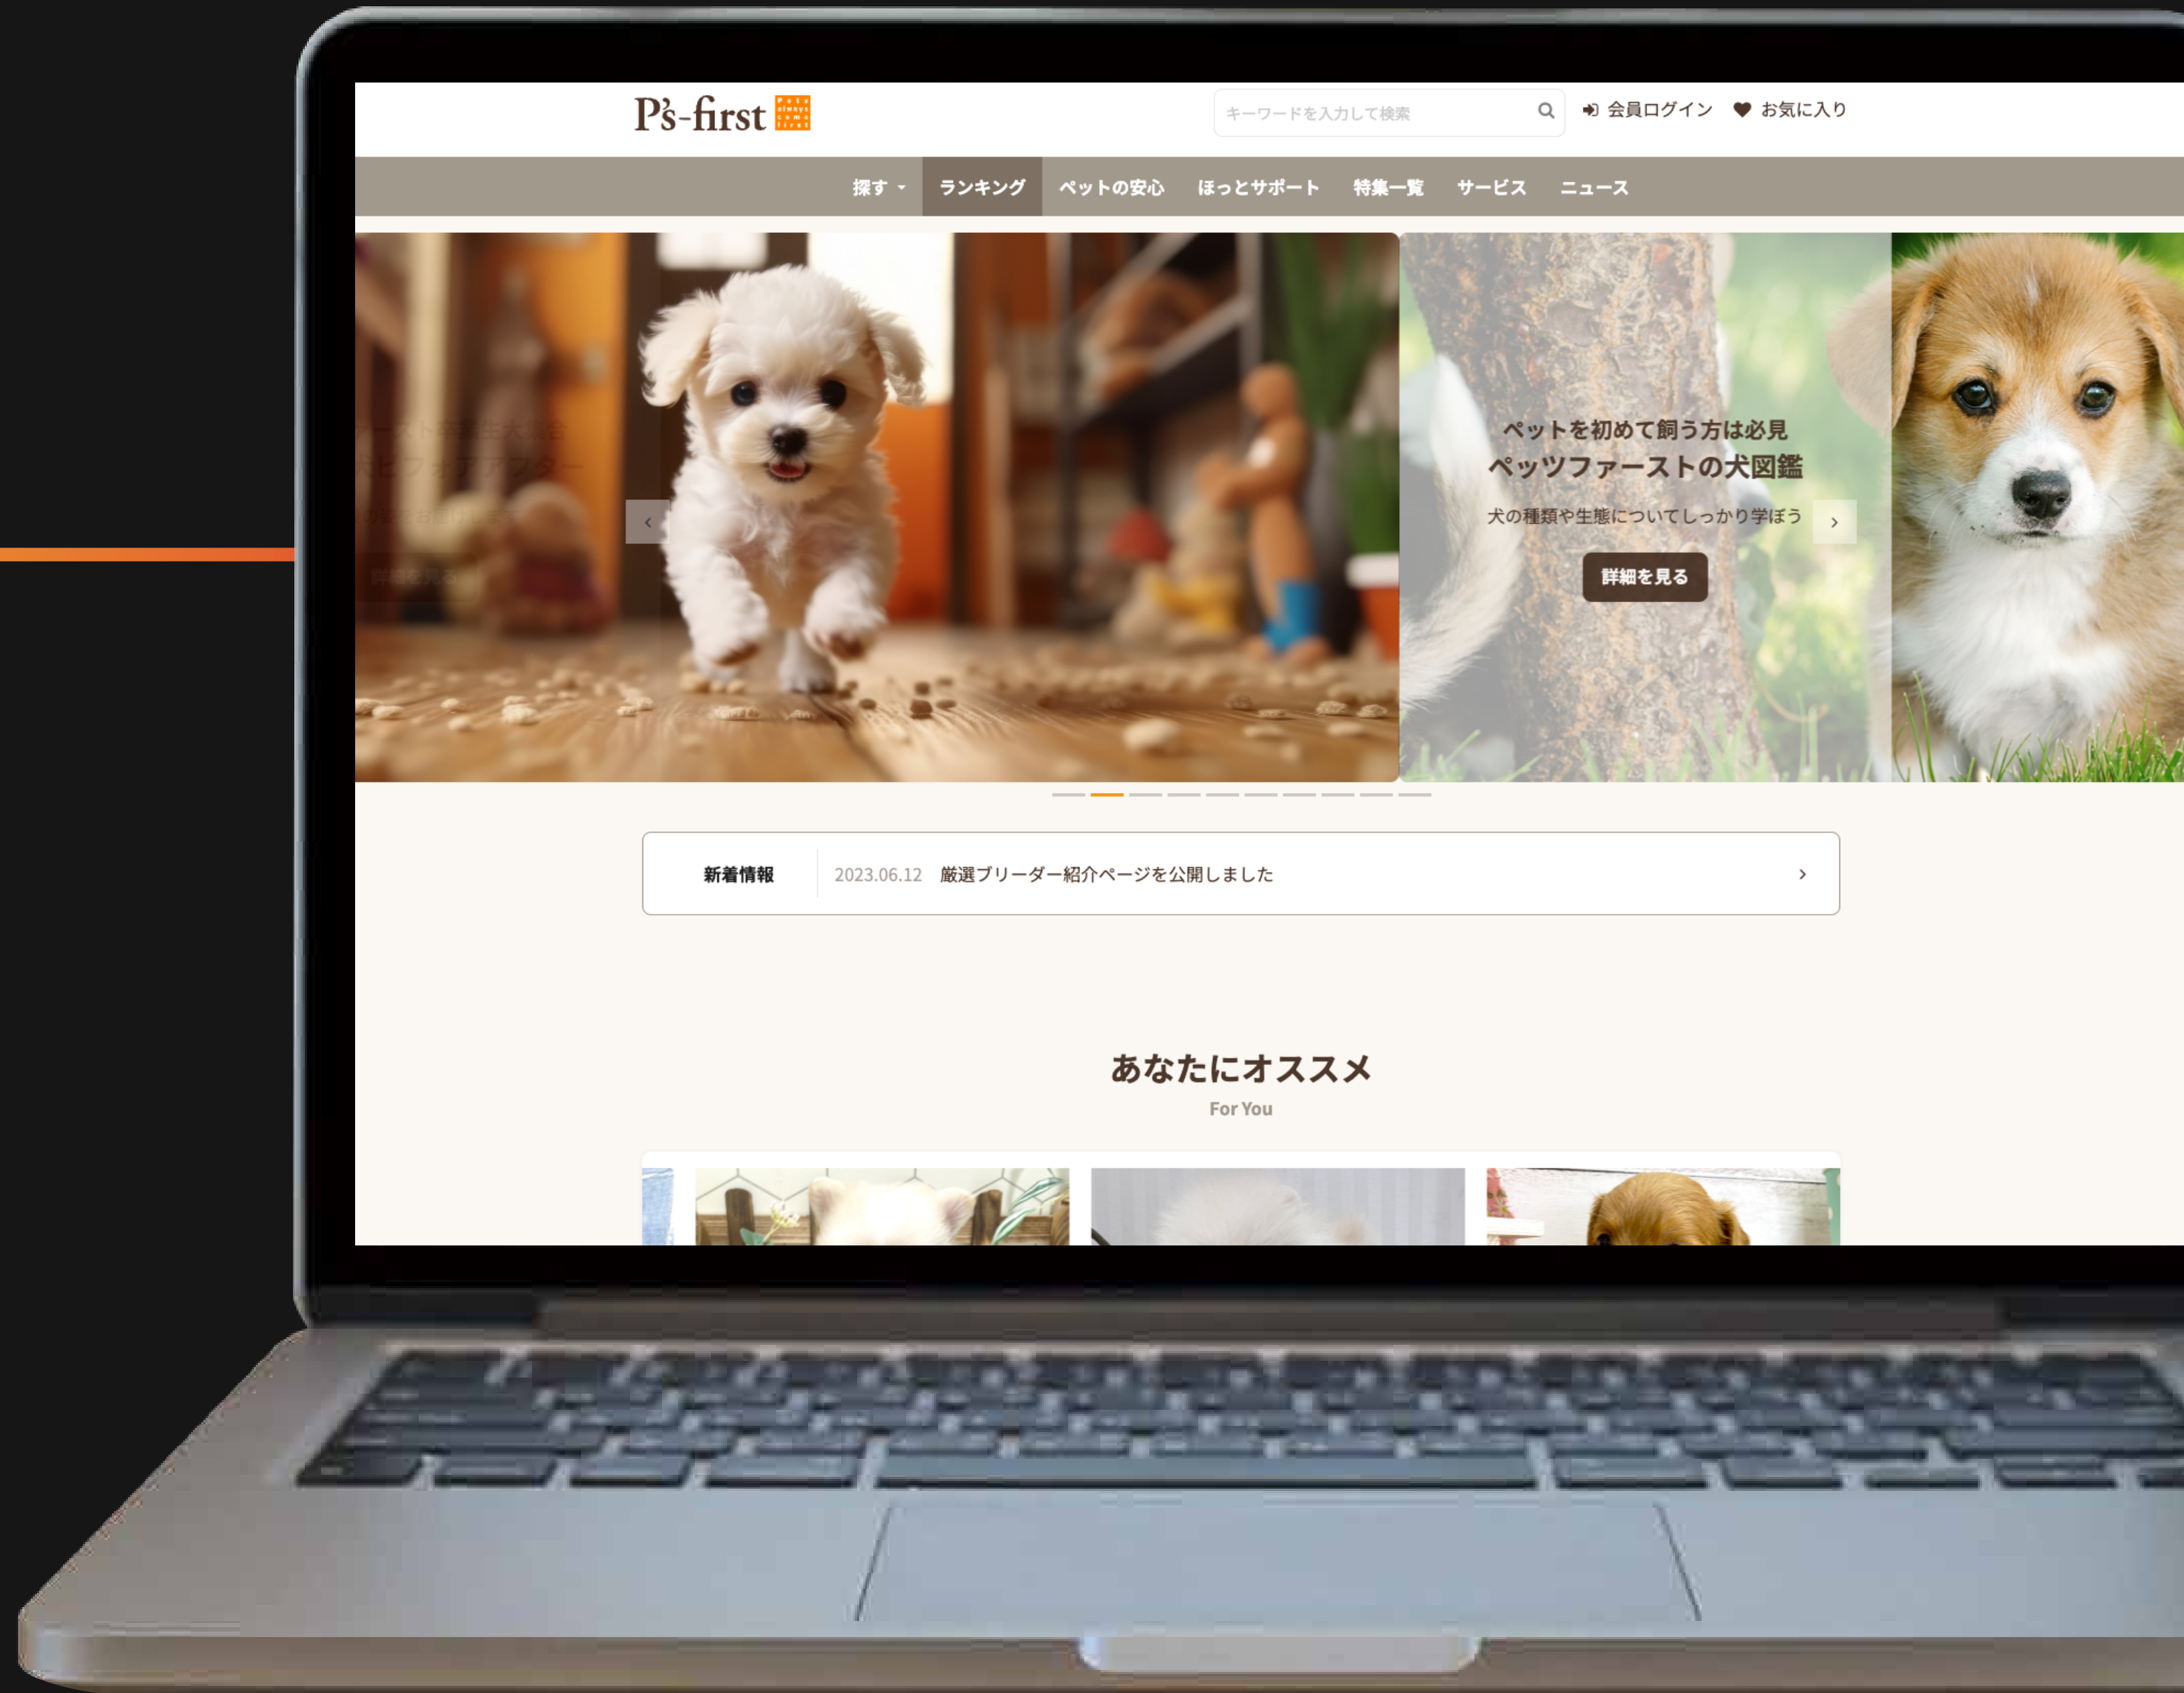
P's-first

キーワードを入力して検索

会員ログイン お気に入り

探す ランキング ペットの安心 ほっとサポート 特集一覧 サービス ニュース

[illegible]

ペットを初めて飼う方は必見
ペッツファーストの犬図鑑
犬の種類や生態についてしっかり学ぼう
詳細を見る

新着情報 2023.06.12 厳選ブリーダー紹介ページを公開しました

あなたにオススメ
For You